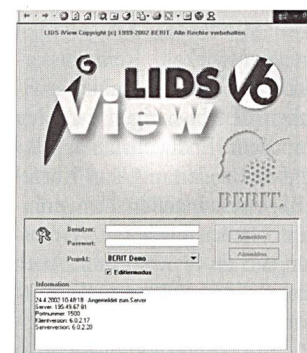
LIDS View Copyright (c) 1999-2002 BERIT. Alle Rechte vorbehalten.

LIDS View V6

BERIT

Benutzer:
Passwort:
Projekt: BERIT Demo
Anmelden
Abmelden
Editiermodus

Information
24.4.2002 10:48:18 Angemeldet zum Server
Server: 195.49.67.81
Portnummer: 1500
Klientversion: 6.0.2.17
Serverversion: 6.0.2.20